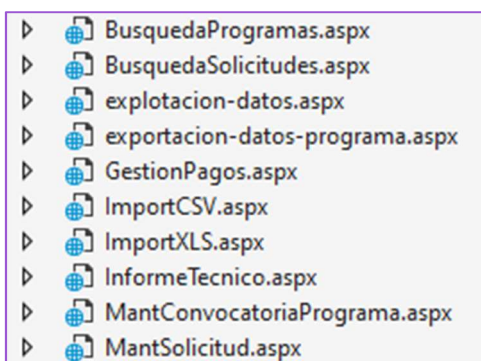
BusquedaProgramas.aspx
BusquedaSolicitudes.aspx
explotacion-datos.aspx
exportacion-datos-programa.aspx
GestionPagos.aspx
ImportCSV.aspx
ImportXLS.aspx
InformeTecnico.aspx
MantConvocatoriaPrograma.aspx
MantSolicitud.aspx